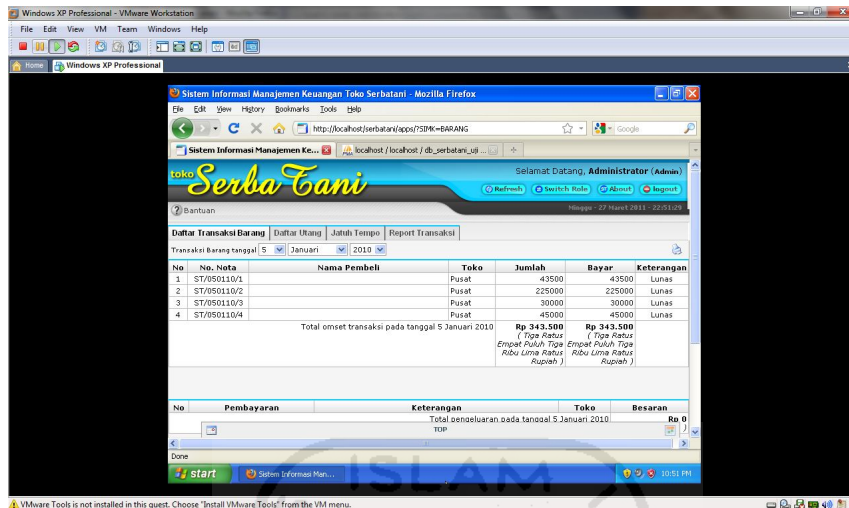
Windows XP Professional - VMware Workstation

File Edit View VM Team Windows Help

Home Windows XP Professional

Sistem Informasi Manajemen Keuangan Toko Serbatani - Mozilla Firefox

File Edit View History Bookmarks Tools Help

http://localhost/serbatani/apps/?SIMK=BARANG

Google

Sistem Informasi Manajemen Ke... localhost / localhost / db_serbatani_uji ...

toko Serba Tani

Selamat Datang, Administrator (Admin)

Refresh Switch Role About Logout

Bantuan

Hingga - 27 Maret 2011 - 22:51:29

Daftar Transaksi Barang | Daftar Utang | Jatuh Tempo | Report Transaksi

Transaksi Barang tanggal 5 Januari 2010

| No | No. Nota | Nama Pembeli | Toko | Jumlah | Bayar | Keterangan |
|---|---|---|---|---|---|---|
| 1 | ST/050110/1 | | Pusat | 43500 | 43500 | Lunas |
| 2 | ST/050110/2 | | Pusat | 225000 | 225000 | Lunas |
| 3 | ST/050110/3 | | Pusat | 30000 | 30000 | Lunas |
| 4 | ST/050110/4 | | Pusat | 45000 | 45000 | Lunas |
| | | Total omset transaksi pada tanggal 5 Januari 2010 | | Rp 343.500 ( Tiga Ratus Empat Puluh Tiga Ribu Lima Ratus Rupiah ) | Rp 343.500 ( Tiga Ratus Empat Puluh Tiga Ribu Lima Ratus Rupiah ) | |

| No | Pembayaran | Keterangan | Toko | Besaran |
|---|---|---|---|---|
| | | Total pengeluaran pada tanggal 5 Januari 2010 | | Rp 0 |

TOP

Done

start Sistem Informasi Man... 10:51 PM

ISLAM

VMware Tools is not installed in this guest. Choose "Install VMware Tools" from the VM menu.